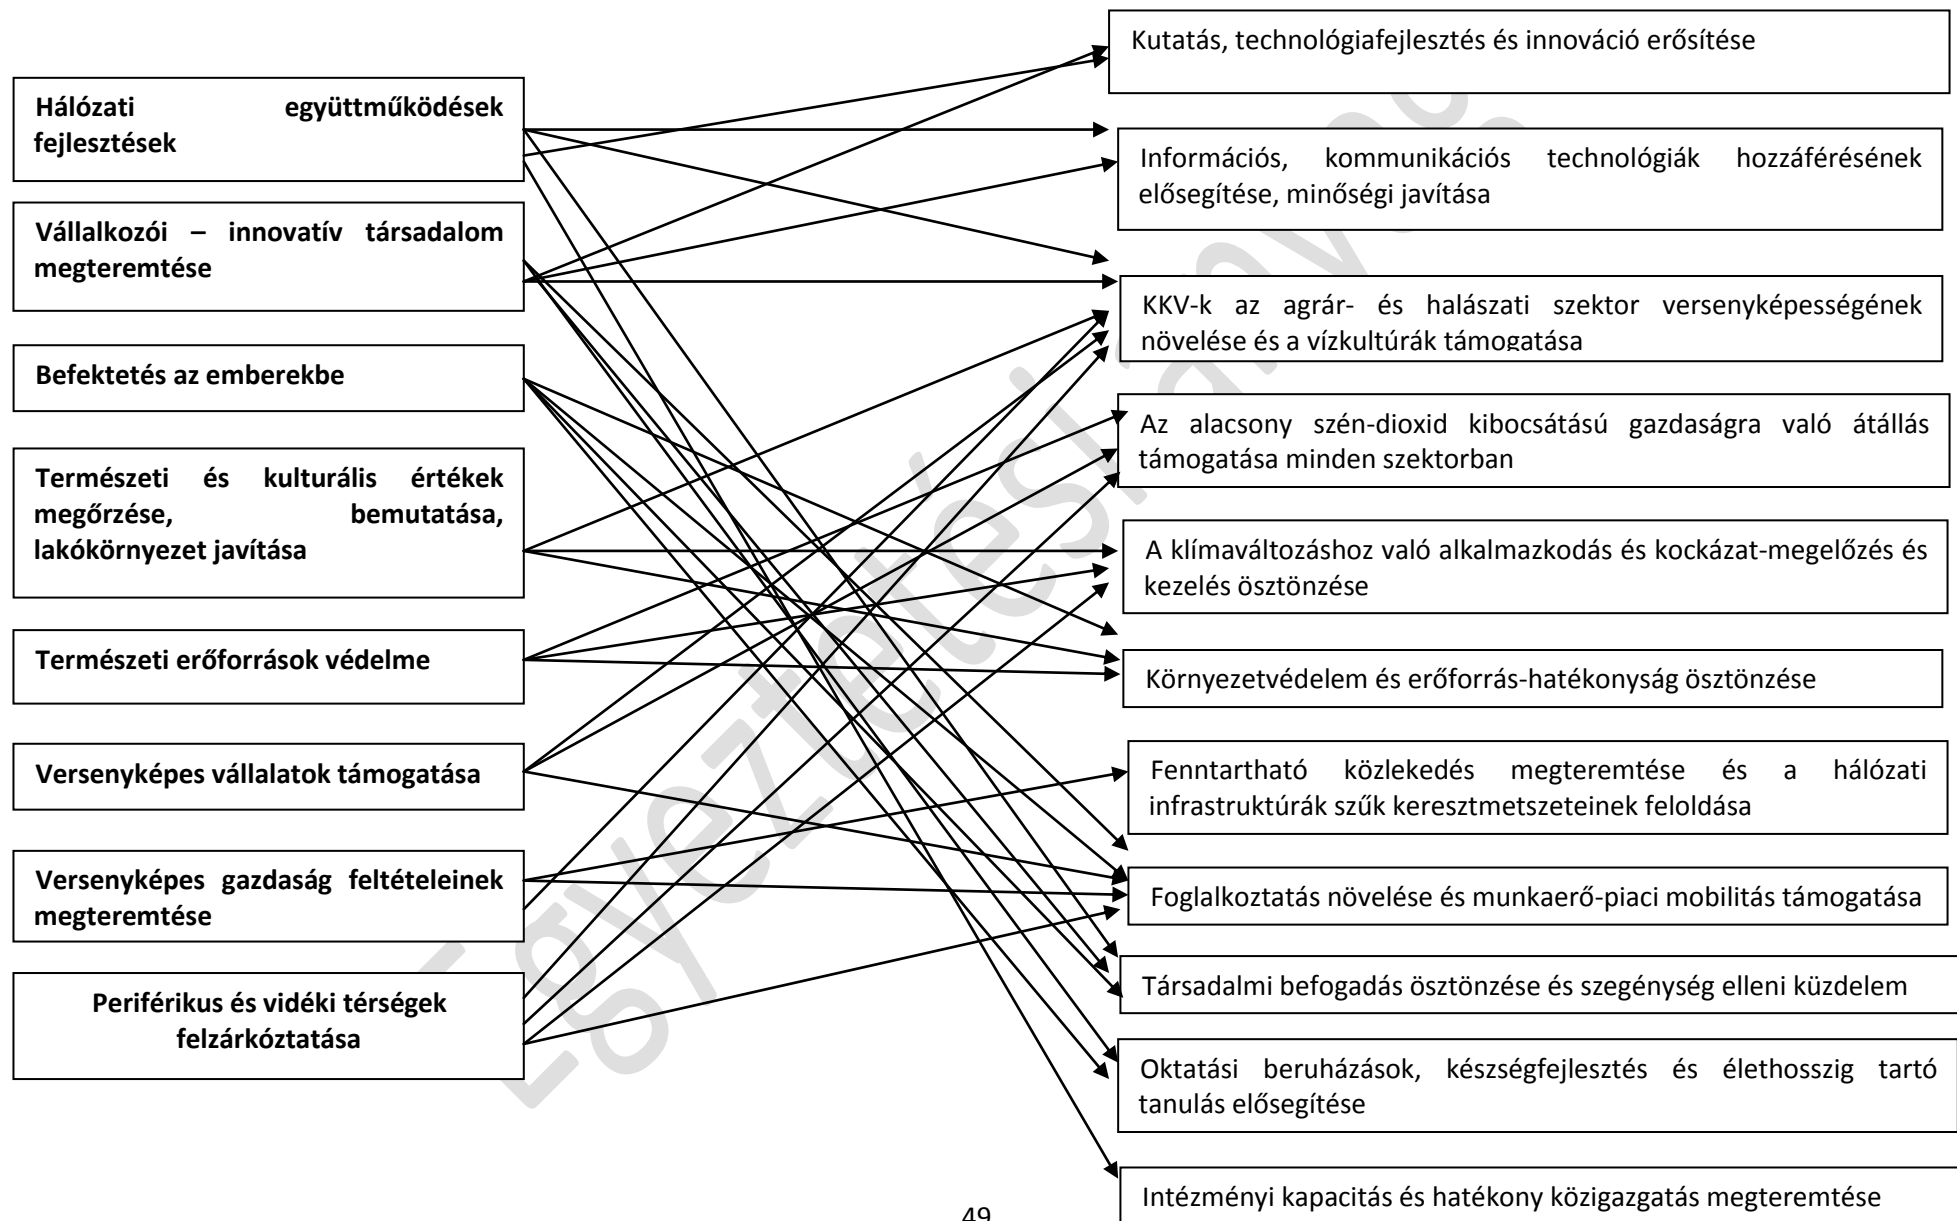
Hálózati együttműködések fejlesztések

Vállalkozói – innovatív társadalom megteremtése

Befektetés az emberekbe

Természeti és kulturális értékek megőrzése, bemutatása, lakókörnyezet javítása

Természeti erőforrások védelme

Versenyképes vállalatok támogatása

Versenyképes gazdaság feltételeinek megteremtése

Periférikus és vidéki térségek felzárkóztatása

Kutatás, technológiafejlesztés és innováció erősítése

Információs, kommunikációs technológiák hozzáférésének elősegítése, minőségi javítása

KKV-k az agrár- és halászati szektor versenyképességének növelése és a vízkultúrák támogatása

Az alacsony szén-dioxid kibocsátású gazdaságra való átállás támogatása minden szektorban

A klímaváltozáshoz való alkalmazkodás és kockázat-megelőzés és kezelés ösztönzése

Környezetvédelem és erőforrás-hatékonyság ösztönzése

Fenntartható közlekedés megteremtése és a hálózati infrastruktúrák szűk keresztmetszeteinek feloldása

Foglalkoztatás növelése és munkaerő-piaci mobilitás támogatása

Társadalmi befogadás ösztönzése és szegénység elleni küzdelem

Oktatási beruházások, készségfejlesztés és élethosszig tartó tanulás elősegítése

Intézményi kapacitás és hatékony közigazgatás megteremtése

49